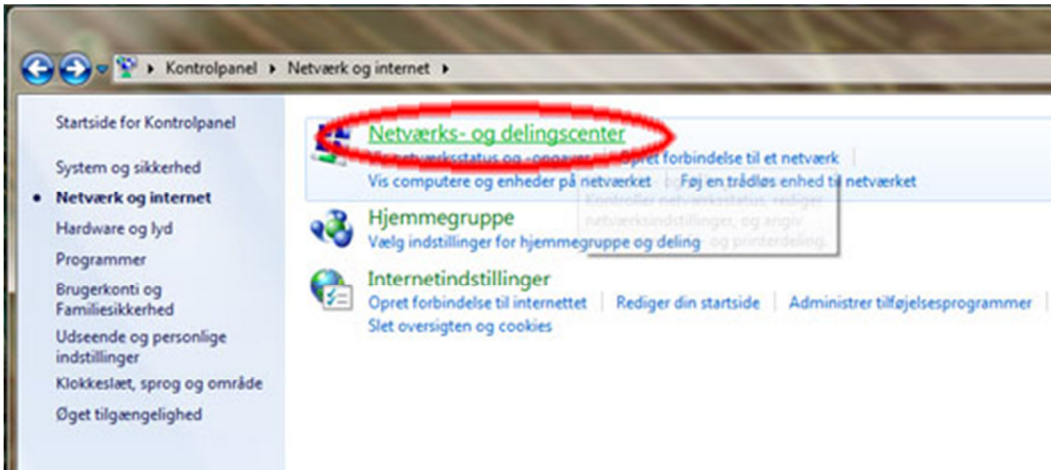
Kontrolpanel ▸ Netværk og internet ▸

Startside for Kontrolpanel

System og sikkerhed

• Netværk og internet

Hardware og lyd

Programmer

Brugerkonti og Familiesikkerhed

Udseende og personlige indstillinger

Klokkeslæt, sprog og område

Øget tilgængelighed

Netværks- og delingscenter

Vis netværksstatus og -opgaver | Opret forbindelse til et netværk |

Vis computere og enheder på netværket | Føj en trådløs enhed til netværket

Kontroller netværksstatus, rediger netværksindstillinger, og angiv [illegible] og printerdeling.

Hjemmegruppe

Vælg indstillinger for hjemmegruppe og deling

Internetindstillinger

Opret forbindelse til internettet | Rediger din startside | Administrer tilføjelsesprogrammer |

Slet oversigten og cookies